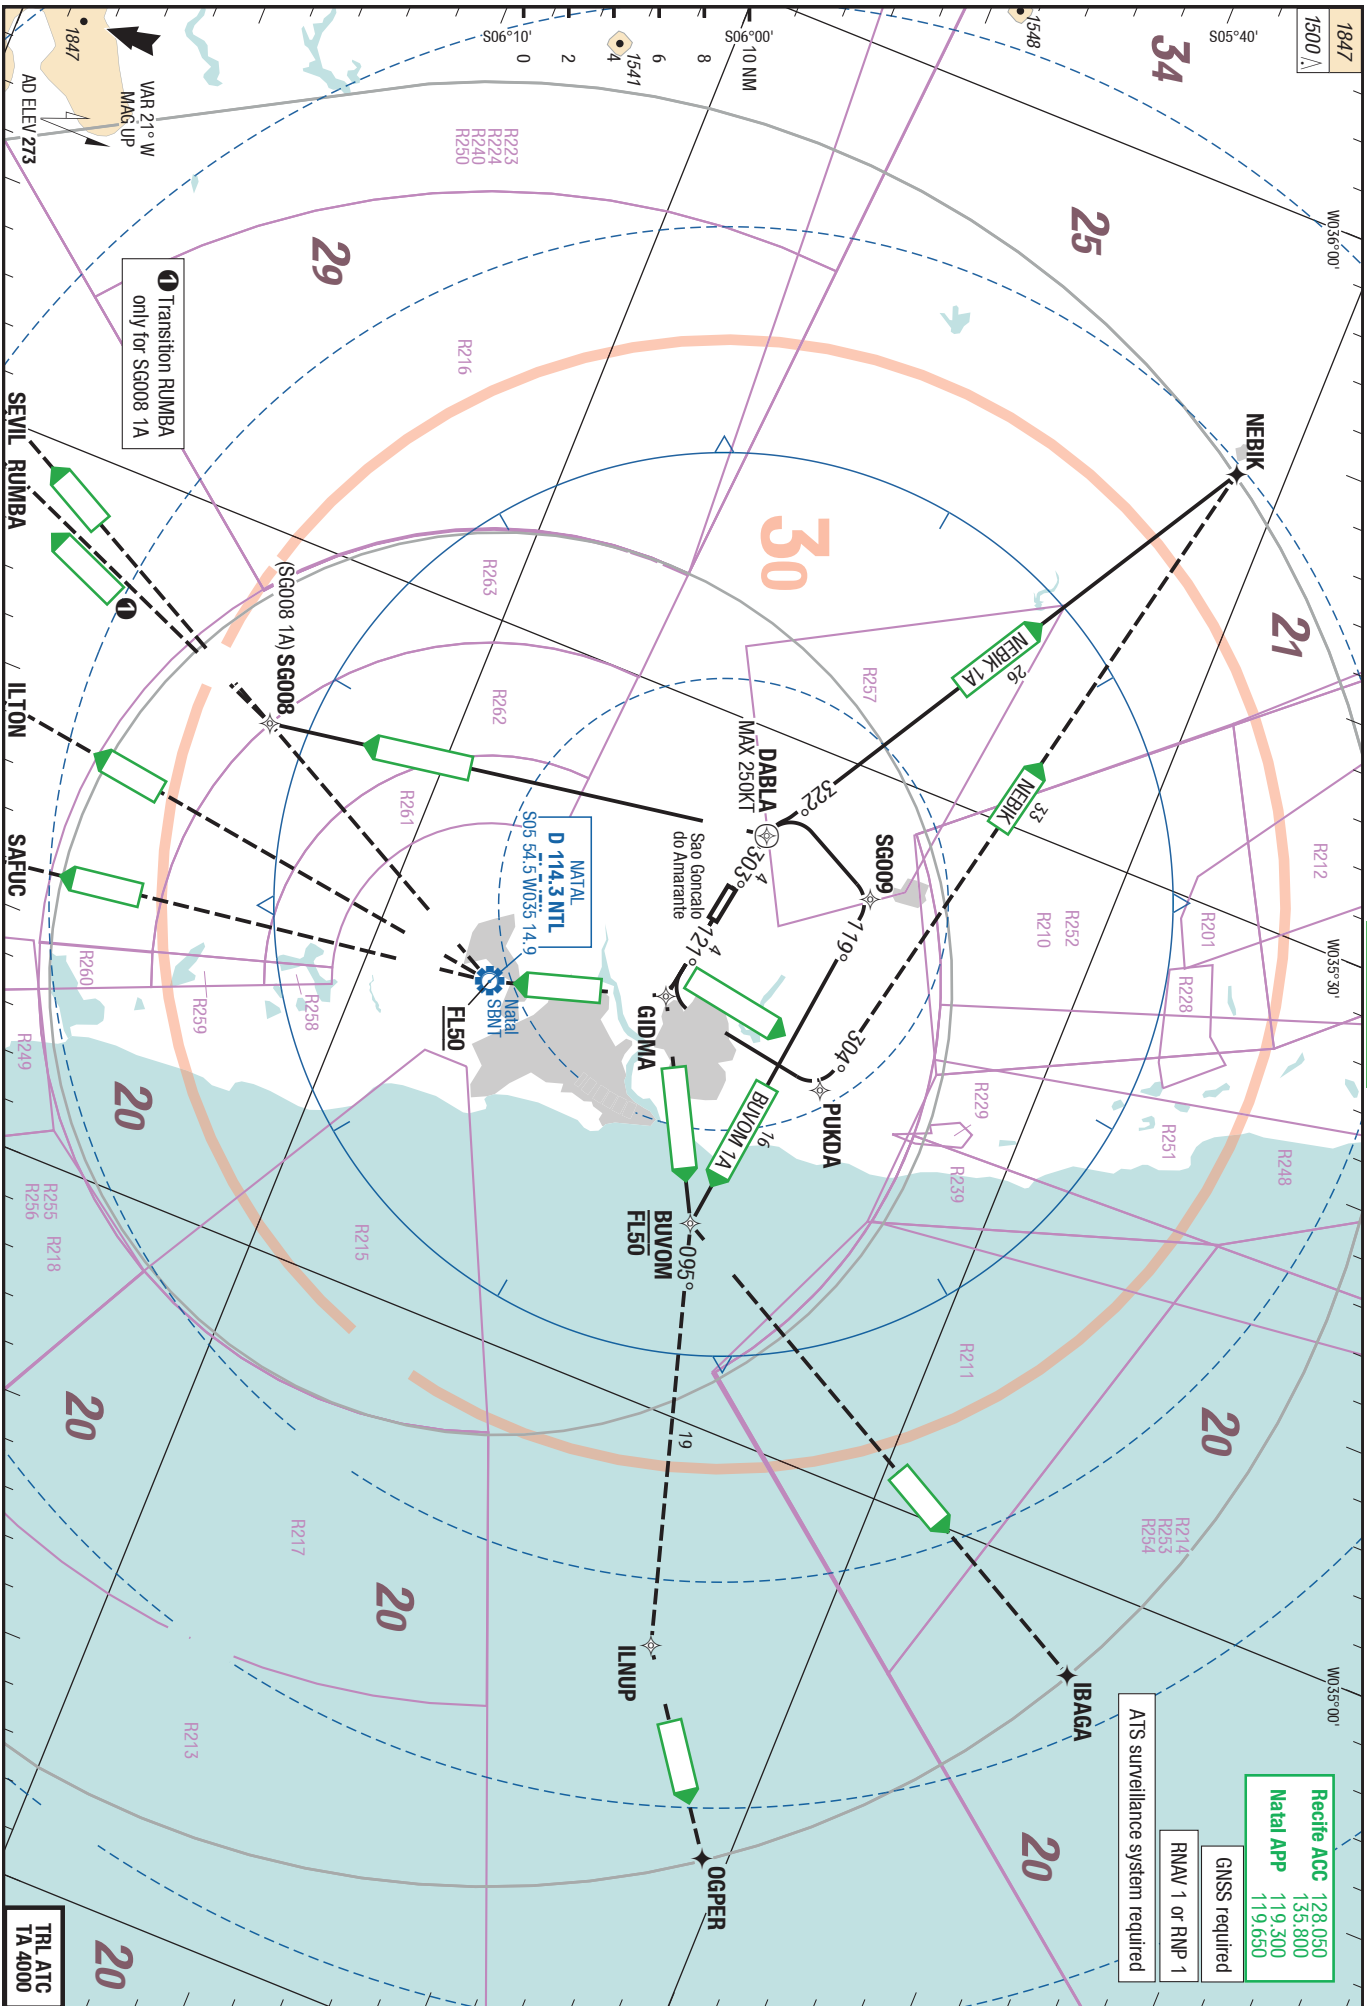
1847
1500
34
S05°40'
1548
S06°00'
10 NM
8
6
1541
4
2
0
S06°10'
1847
AD ELEV 273
VAR 21° W
MAG UP
R223
R224
R240
R250
25
W036°00'
29
❶ Transition RUMBA only for SG008 1A
R216
NEBIK
30
21
R263
(SG008 1A) SG008
NEBIK 1A
26
R257
R262
DABLA
MAX 250KT
322°
NEBIK
33
R212
SEVIL
RUMBA
ILTON
R261
NATAL
D 114.3 NTL
S05 54.5 W035 14.9
Sao Goncalo do Amarante
303°
4
SG009
R252
R210
R201
W035°30'
SAFUC
121°
4
119°
R228
R260
R259
R258
Natal
SBNT
FL50
GIDMA
304°
PUKDA
R229
R251
R248
R249
20
BUVOM 1A
16
R239
BUVOM
FL50
095°
R255
R256
R218
R215
R211
20
19
20
R214
R253
R254
R217
20
IBAGA
W035°00'
ILNUP
R213
ATS surveillance system required
RNAV 1 or RNP 1
GNSS required
Recife ACC 128.050
135.800
Natal APP 119.300
119.650
20
OGPER
TRL ATC
TA 4000
20